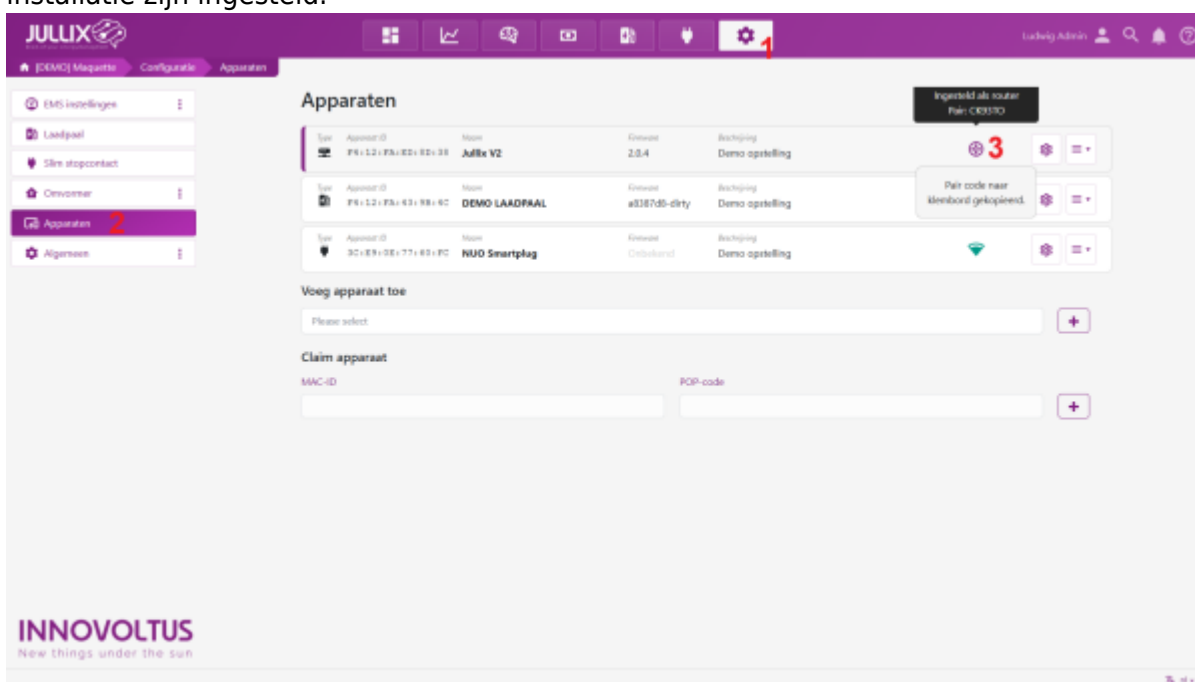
installatie zijn ingesteld.

JULLIX

1

Ludwig Admin

[DEMO] Maquette Configuratie Apparaten

EMS instellingen
Laadpaal
Slim stopcontact
Omvormer
Apparaten 2
Algemeen

Apparaten

Ingesteld als router
Pair: CX93TO

| Type | Apparaat ID | Naam | Firmware | Beschrijving | |
|---|---|---|---|---|---|
| | F4:12:FA:E0:E0:38 | Jullix V2 | 2.0.4 | Demo opstelling | 3 |
| | F4:12:FA:63:98:6C | DEMO LAADPAAL | a8387d6-dirty | Demo opstelling | Pair code naar klembord gekopieerd. |
| | 3C:E9:0E:77:60:FC | NUO Smartplug | Onbekend | Demo opstelling | |

Voeg apparaat toe

Please select

Claim apparaat

MAC-ID

POP-code

INNOVOLTUS
New things under the sun